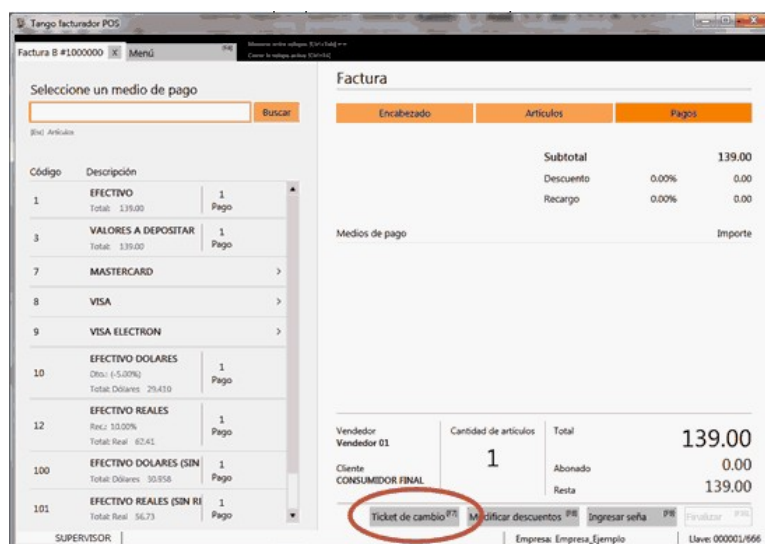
Tango facturador POS

Factura B #1000000 X Menú [F4]

Moverse entre solapas [Ctrl+Tab] ↔
Cerrar la solapa activa [Ctrl+X]

Seleccione un medio de pago

Buscar

[Esc] Artículos

| Código | Descripción | |
|---|---|---|
| 1 | EFECTIVO Total: 139.00 | 1 Pago |
| 3 | VALORES A DEPOSITAR Total: 139.00 | 1 Pago |
| 7 | MASTERCARD | > |
| 8 | VISA | > |
| 9 | VISA ELECTRON | > |
| 10 | EFECTIVO DOLARES Dto.: (-5.00%) Total: Dólares 29.410 | 1 Pago |
| 12 | EFECTIVO REALES Rec.: 10.00% Total: Real 62.41 | 1 Pago |
| 100 | EFECTIVO DOLARES (SIN Total: Dólares 30.958 | 1 Pago |
| 101 | EFECTIVO REALES (SIN RI Total: Real 56.73 | 1 Pago |

Factura

Encabezado | Artículos | Pagos

Subtotal 139.00
Descuento 0.00% 0.00
Recargo 0.00% 0.00

Medios de pago Importe

Vendedor
Vendedor 01

Cantidad de artículos
1

Total 139.00
Abonado 0.00
Resta 139.00

Cliente
CONSUMIDOR FINAL

Ticket de cambio [F7] Modificar descuentos [F8] Ingresar seña [F9] Finalizar [F10]

SUPERVISOR | Empresa: Empresa_Ejemplo | Llave: 000001/666